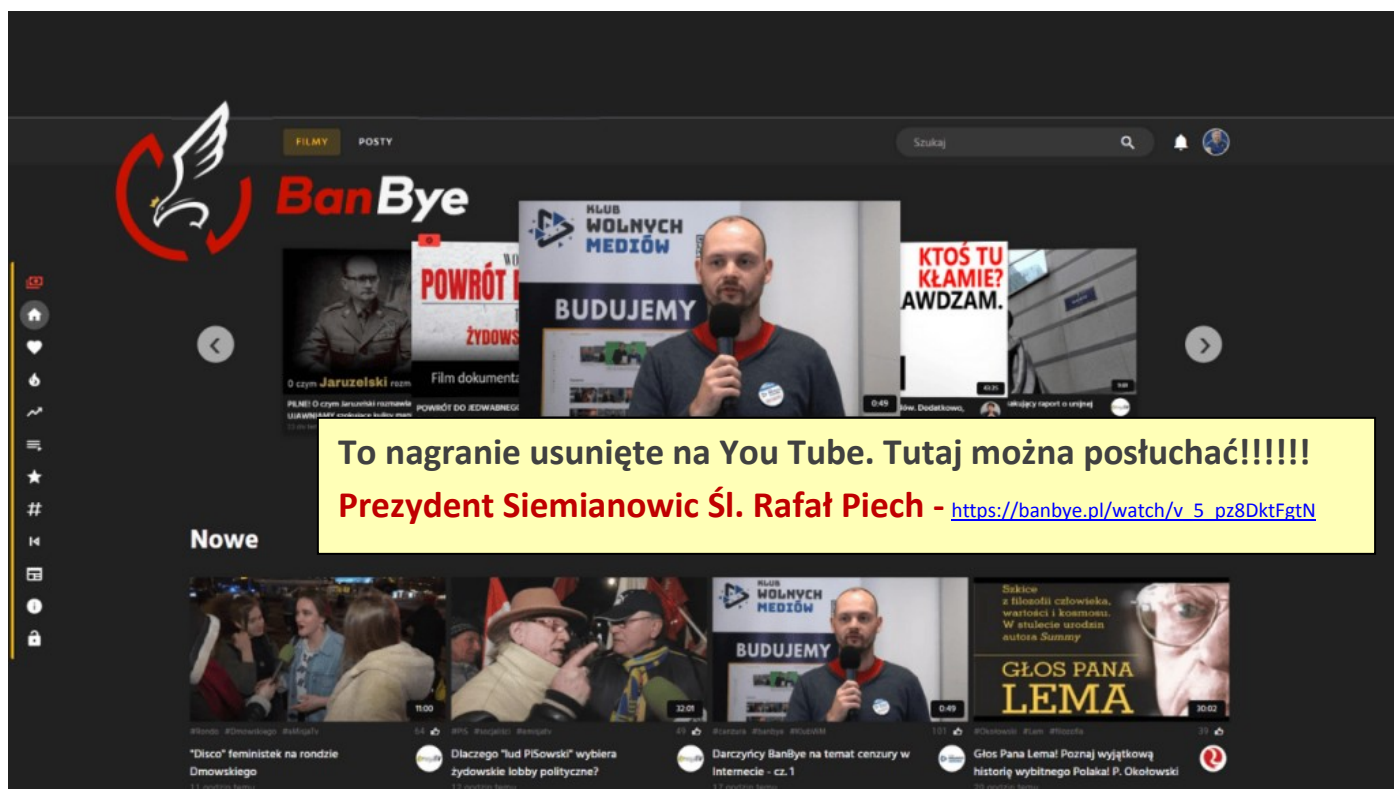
FILMY POSTY

Szukaj

BanBye

KLUB WOLNYCH MEDIÓW

BUDUJEMY

POWRÓT

ŻYDOWS

O czym Jaruzelski

Film dokumenta

KTOŚ TU KŁAMIE? AWDZAM.

0:49

43:25

9:00

PILNE! O czym Jaruzelski rozmawia

POWRÓT DO JEDWABNEGO

To nagranie usunięte na You Tube. Tutaj można posłuchać!!!!!!

Prezydent Siemianowic Śl. Rafał Piech - https://banbye.pl/watch/v_5_pz8DktFgtN

Nowe

11:00

32:01

KLUB WOLNYCH MEDIÓW

BUDUJEMY

0:49

Szkice z filozofii człowieka, wartości i kosmosu. W stulecie urodzin autora Summy

GŁOS PANA LEMA

30:02

"Disco" feministek na rondzie Dmowskiego

Dlaczego "lud PiSowski" wybiera żydowskie lobby polityczne?

Darczyńcy BanBye na temat cenzury w Internecie - cz. 1

Głos Pana Lema! Poznaj wyjątkową historię wybitnego Polaka! P. Okołowski